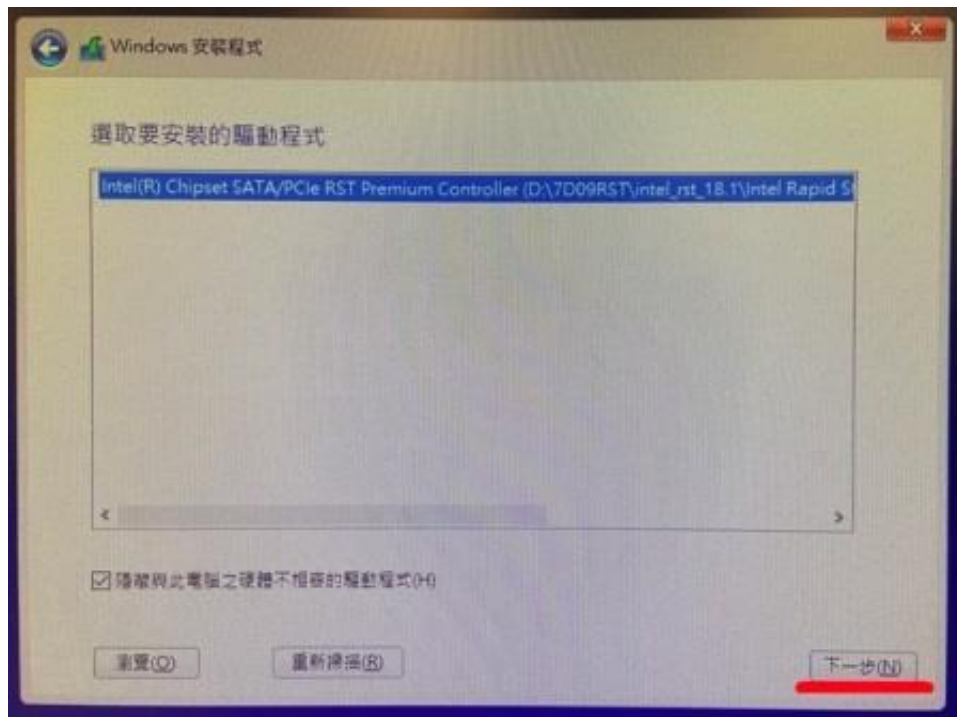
Windows 安裝程式

選取要安裝的驅動程式

Intel(R) Chipset SATA/PCIe RST Premium Controller (D:\7D09RST\intel_rst_18.1\Intel Rapid S

隱藏與此電腦之硬體不相容的驅動程式(H)

瀏覽(O)

重新掃描(R)

下一步(N)